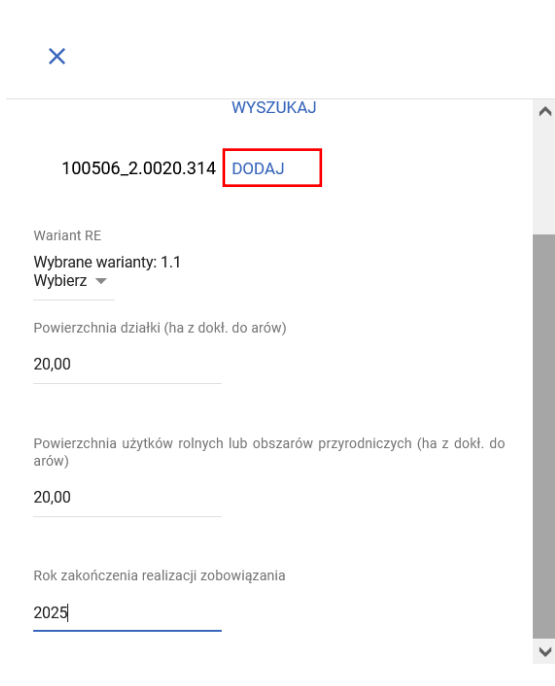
×

WYSZUKAJ

100506_2.0020.314 DODAJ

Wariant RE

Wybrane warianty: 1.1
Wybierz

Powierzchnia działki (ha z dokł. do arów)

20,00

Powierzchnia użytków rolnych lub obszarów przyrodniczych (ha z dokł. do arów)

20,00

Rok zakończenia realizacji zobowiązania

2025